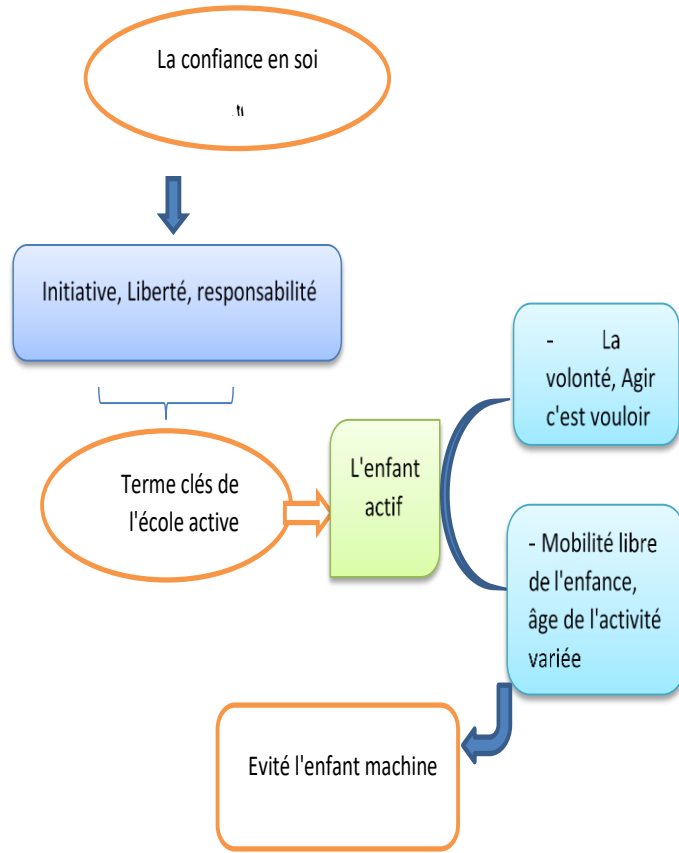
La confiance en soi

.ti

Initiative, Liberté, responsabilité

Terme clés de l'école active

L'enfant actif

- La volonté, Agir c'est vouloir

- Mobilité libre de l'enfance, âge de l'activité variée

Evité l'enfant machine